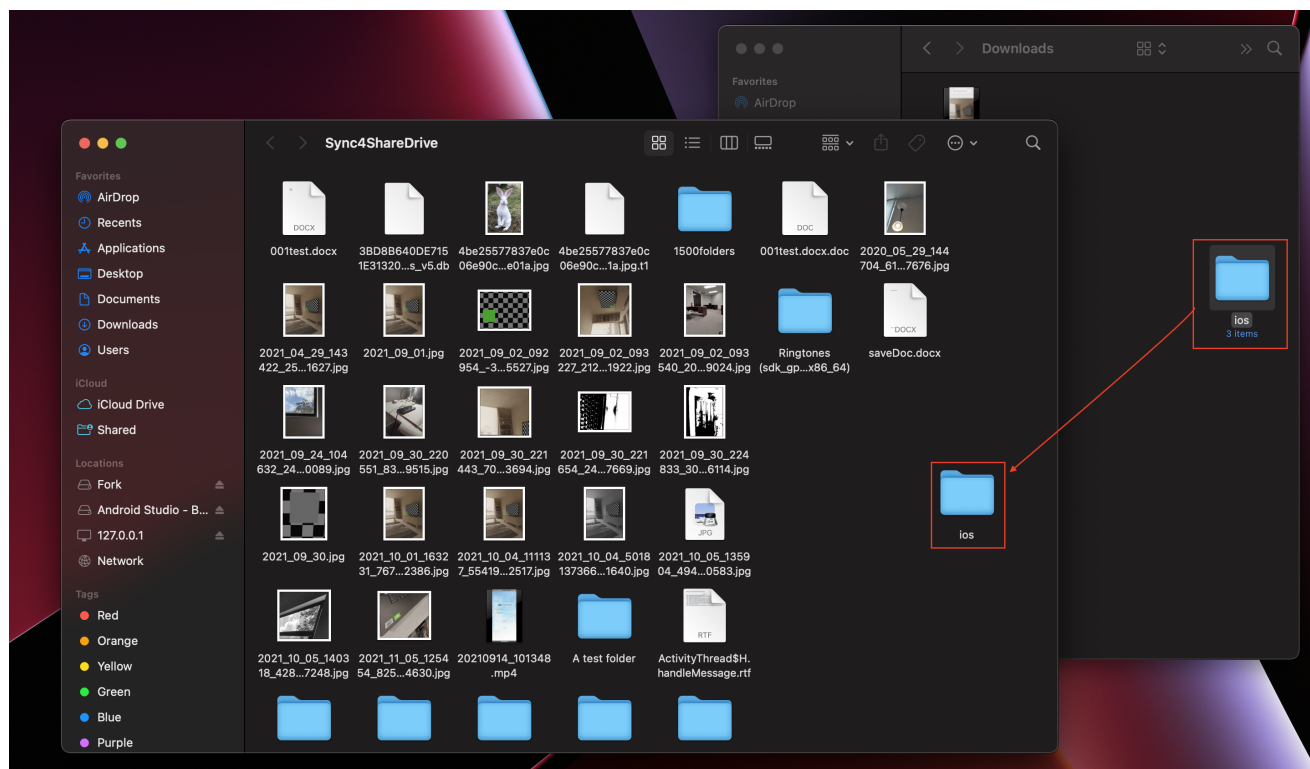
Downloads

Favorites
AirDrop

ios
3 items

Sync4ShareDrive

Favorites
AirDrop
Recents
Applications
Desktop
Documents
Downloads
Users

iCloud
iCloud Drive
Shared

Locations
Fork
Android Studio - B...
127.0.0.1
Network

Tags
Red
Orange
Yellow
Green
Blue
Purple

DOCX
001test.docx
3BD8B640DE7151E31320...s_v5.db
4be25577837e0c06e90c...e01a.jpg
4be25577837e0c06e90c...1a.jpg.t1
1500folders
DOC
001test.docx.doc
2020_05_29_144704_61...7676.jpg

2021_04_29_143422_25...1627.jpg
2021_09_01.jpg
2021_09_02_092954_-3...5527.jpg
2021_09_02_093227_212...1922.jpg
2021_09_02_093540_20...9024.jpg
Ringtones (sdk_gp...x86_64)
DOCX
saveDoc.docx

2021_09_24_104632_24...0089.jpg
2021_09_30_220551_83...9515.jpg
2021_09_30_221443_70...3694.jpg
2021_09_30_221654_24...7669.jpg
2021_09_30_224833_30...6114.jpg

ios

2021_09_30.jpg
2021_10_01_163231_767...2386.jpg
2021_10_04_111137_55419...2517.jpg
2021_10_04_5018137366...1640.jpg
JPG
2021_10_05_135904_494...0583.jpg

2021_10_05_140318_428...7248.jpg
2021_11_05_125454_825...4630.jpg
20210914_101348.mp4
A test folder
RTF
ActivityThread$H.handleMessage.rtf